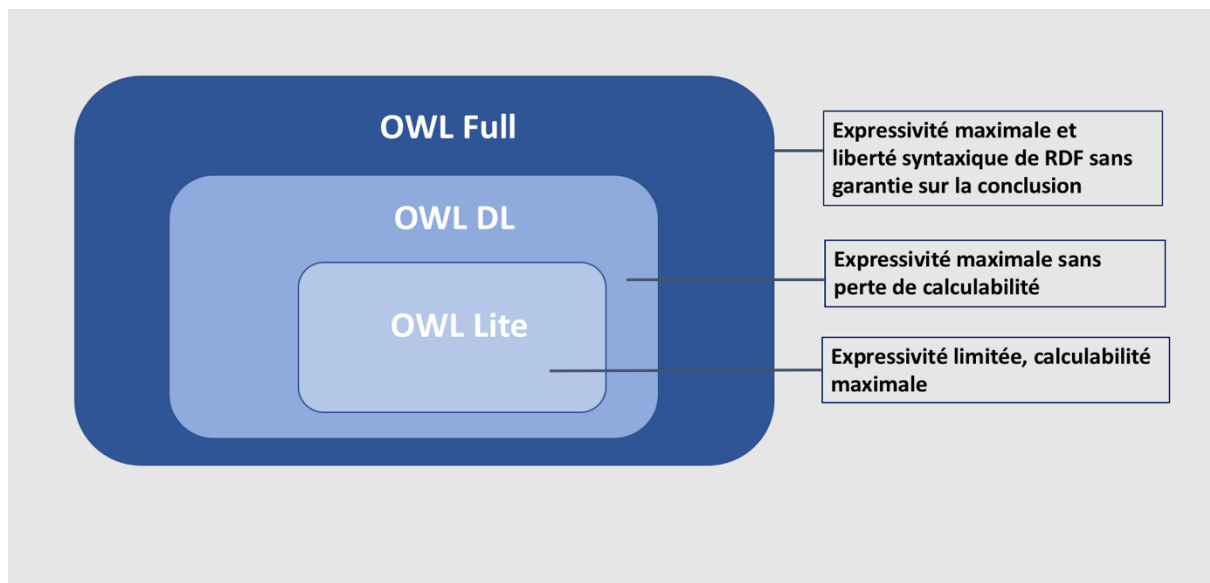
OWL Full

OWL DL

OWL Lite

Expressivité maximale et liberté syntaxique de RDF sans garantie sur la conclusion

Expressivité maximale sans perte de calculabilité

Expressivité limitée, calculabilité maximale